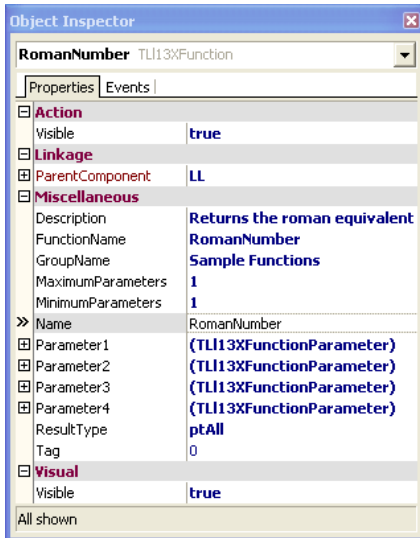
Object Inspector

RomanNumber TLl13XFunction

Properties | Events

| | |
|---|---|
| **Action** | |
| Visible | **true** |
| **Linkage** | |
| ParentComponent | **LL** |
| **Miscellaneous** | |
| Description | **Returns the roman equivalent** |
| FunctionName | **RomanNumber** |
| GroupName | **Sample Functions** |
| MaximumParameters | **1** |
| MinimumParameters | **1** |
| Name | RomanNumber |
| Parameter1 | **(TLl13XFunctionParameter)** |
| Parameter2 | **(TLl13XFunctionParameter)** |
| Parameter3 | **(TLl13XFunctionParameter)** |
| Parameter4 | **(TLl13XFunctionParameter)** |
| ResultType | **ptAll** |
| Tag | 0 |
| **Visual** | |
| Visible | **true** |

All shown